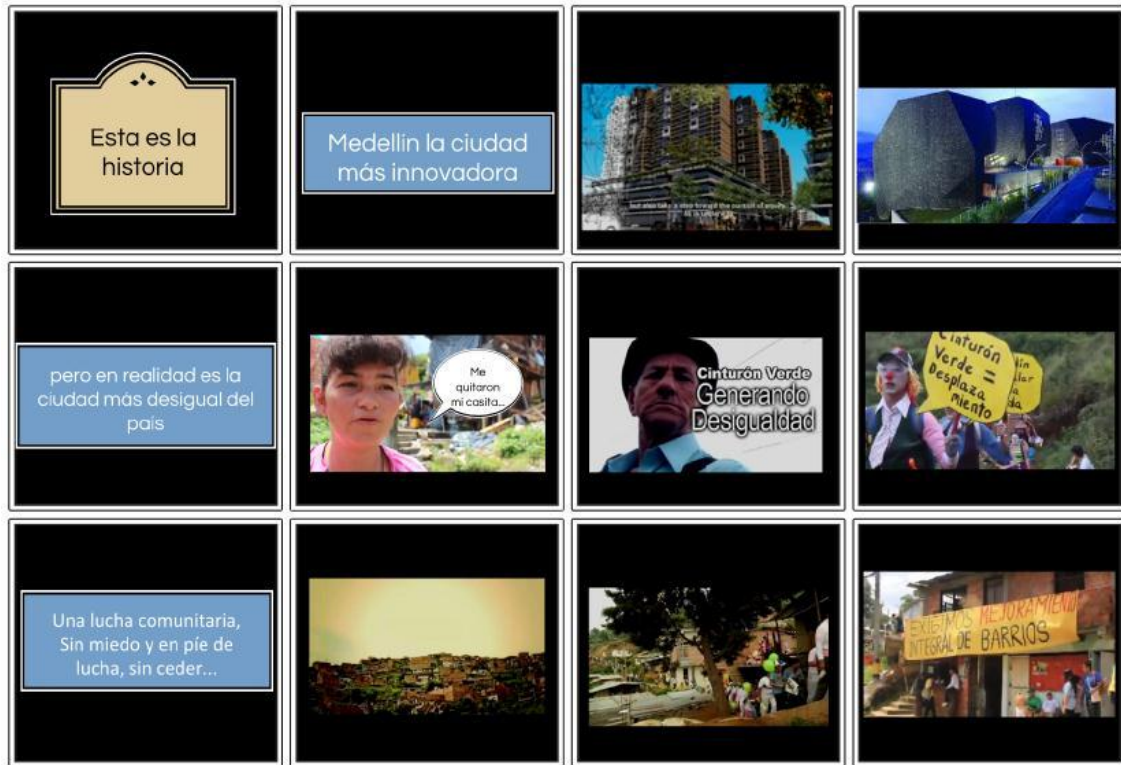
Esta es la historia

Medellin la ciudad más innovadora

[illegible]

pero en realidad es la ciudad más desigual del pais

Me quitaron mi casita...

Cinturón Verde
Generando Desigualdad

Cinturón Verde = Desplaza miento

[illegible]

Una lucha comunitaria, Sin miedo y en píe de lucha, sin ceder...

EXIGIMOS MEJORAMIENTO INTEGRAL DE BARRIOS